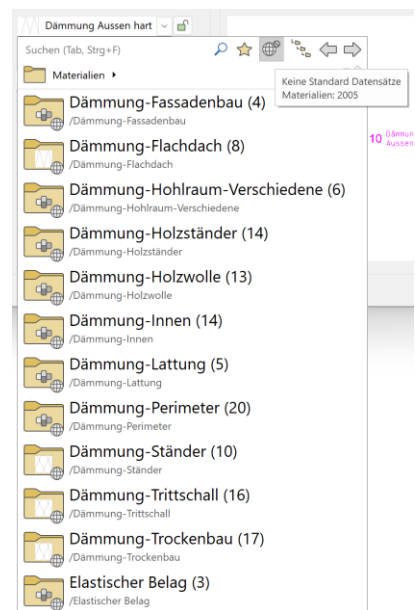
Dämmung Aussen hart

Suchen (Tab, Strg+F)

Materialien ▸

Keine Standard Datensätze
Materialien: 2005

10 Dämmun
Aussen

Dämmung-Fassadenbau (4)
/Dämmung-Fassadenbau

Dämmung-Flachdach (8)
/Dämmung-Flachdach

Dämmung-Hohlraum-Verschiedene (6)
/Dämmung-Hohlraum-Verschiedene

Dämmung-Holzständer (14)
/Dämmung-Holzständer

Dämmung-Holzwolle (13)
/Dämmung-Holzwolle

Dämmung-Innen (14)
/Dämmung-Innen

Dämmung-Lattung (5)
/Dämmung-Lattung

Dämmung-Perimeter (20)
/Dämmung-Perimeter

Dämmung-Ständer (10)
/Dämmung-Ständer

Dämmung-Trittschall (16)
/Dämmung-Trittschall

Dämmung-Trockenbau (17)
/Dämmung-Trockenbau

Elastischer Belag (3)
/Elastischer Belag